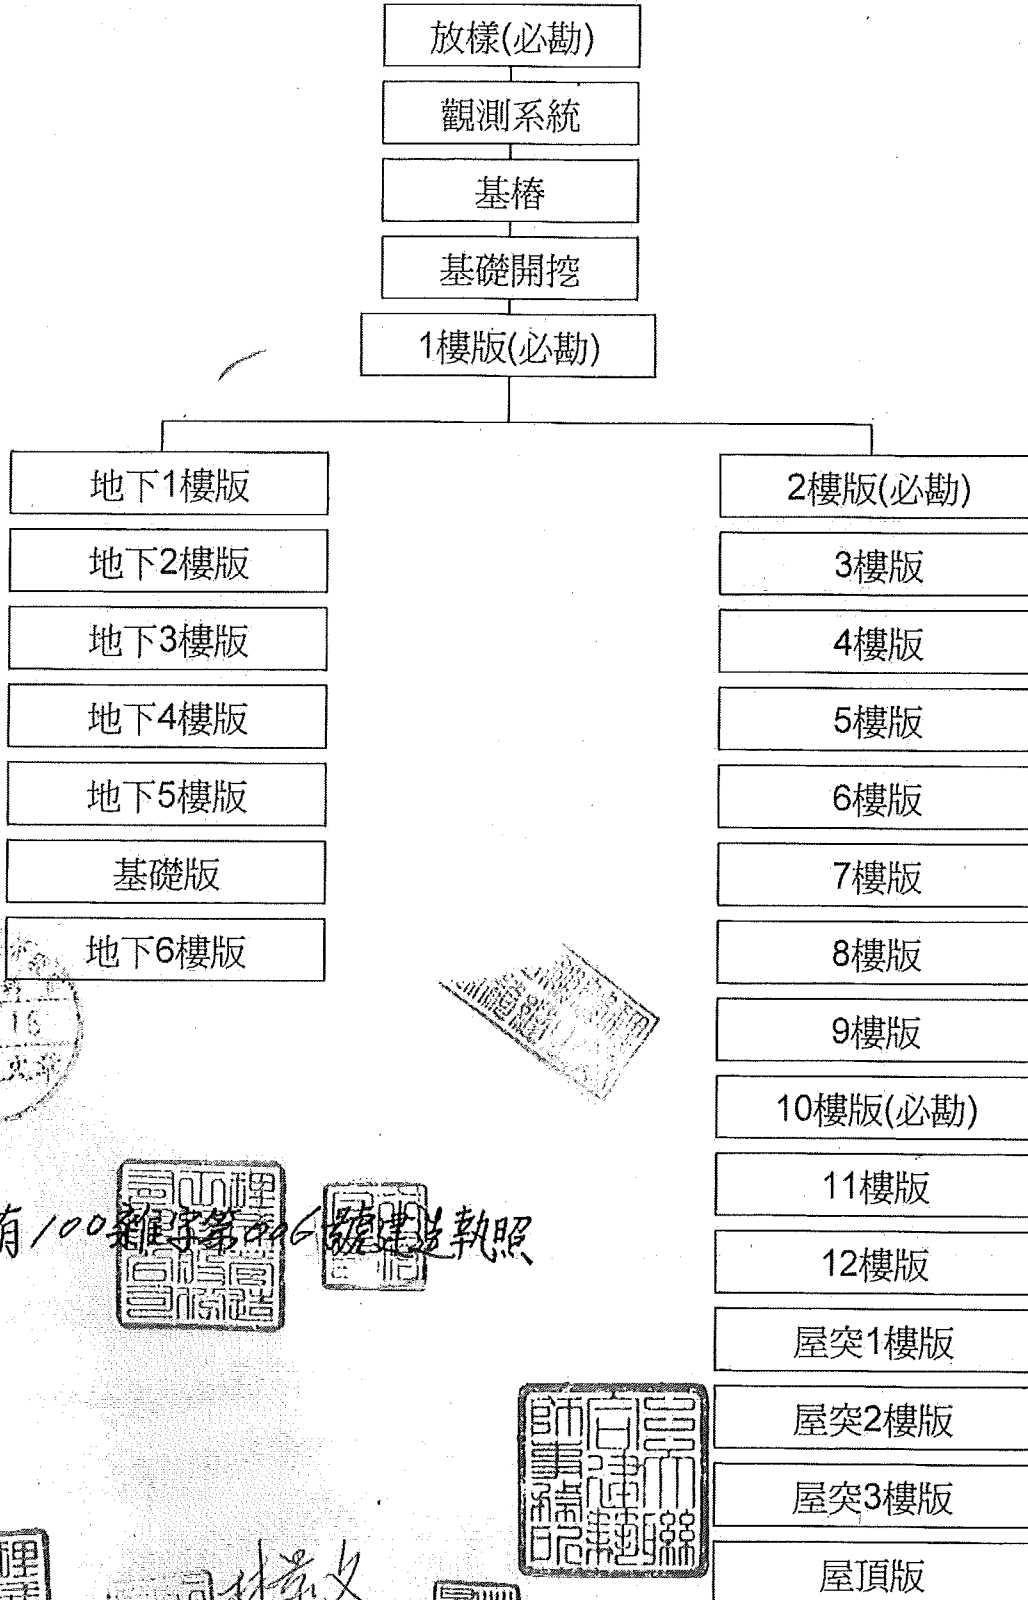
放樣(必勘)

觀測系統

基樁

基礎開挖

1樓版(必勘)

地下1樓版

地下2樓版

地下3樓版

地下4樓版

地下5樓版

基礎版

地下6樓版

2樓版(必勘)

3樓版

4樓版

5樓版

6樓版

7樓版

8樓版

9樓版

10樓版(必勘)

11樓版

12樓版

屋突1樓版

屋突2樓版

屋突3樓版

屋頂版

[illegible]有100雜字第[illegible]號建造執照

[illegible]